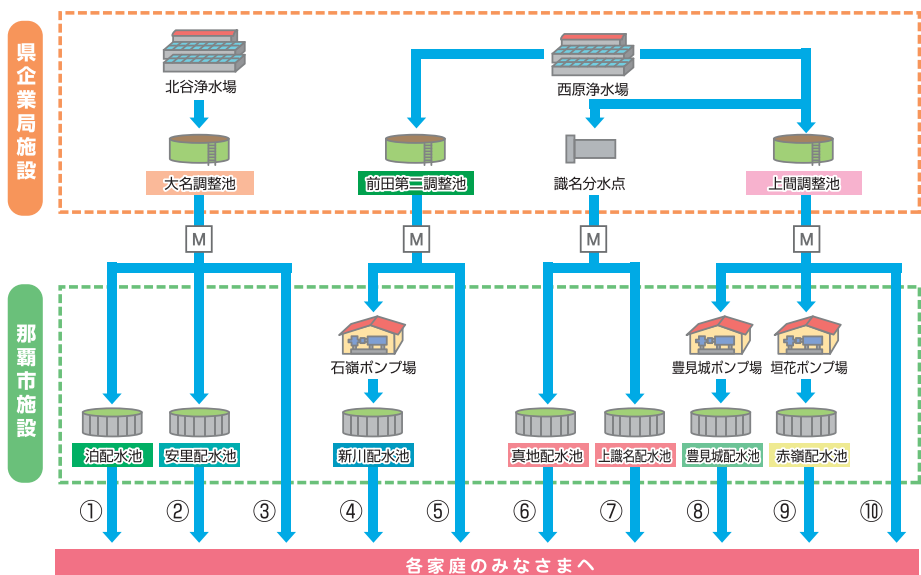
県企業局施設

北谷浄水場

西原浄水場

大名調整池

前田第二調整池

識名分水点

上間調整池

M

M

M

M

那覇市施設

石嶺ポンプ場

豊見城ポンプ場

垣花ポンプ場

泊配水池

安里配水池

新川配水池

真地配水池

上識名配水池

豊見城配水池

赤嶺配水池

①

②

③

④

⑤

⑥

⑦

⑧

⑨

⑩

各家庭のみなさまへ